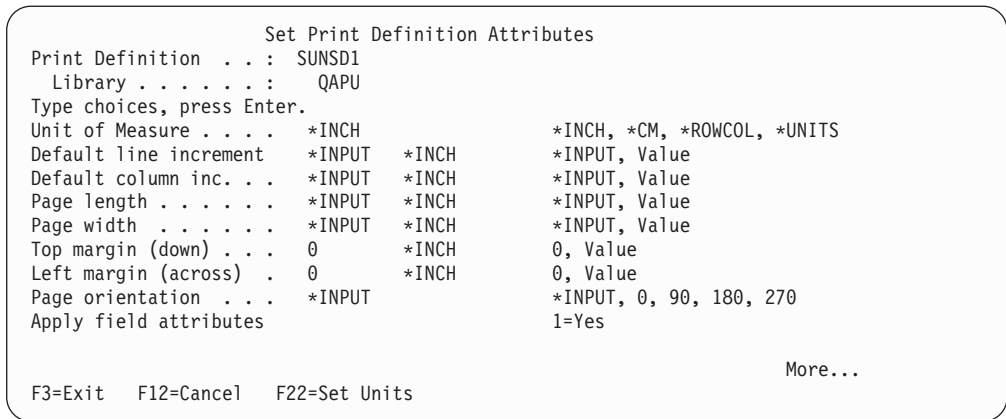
Set Print Definition Attributes
Print Definition . . : SUNSD1
Library . . . . . . : QAPU
Type choices, press Enter.
Unit of Measure . . . . *INCH *INCH, *CM, *ROWCOL, *UNITS
Default line increment *INPUT *INCH *INPUT, Value
Default column inc. . . *INPUT *INCH *INPUT, Value
Page length . . . . . . *INPUT *INCH *INPUT, Value
Page width . . . . . . *INPUT *INCH *INPUT, Value
Top margin (down) . . . 0 *INCH 0, Value
Left margin (across) . 0 *INCH 0, Value
Page orientation . . . *INPUT *INPUT, 0, 90, 180, 270
Apply field attributes 1=Yes

More...
F3=Exit F12=Cancel F22=Set Units